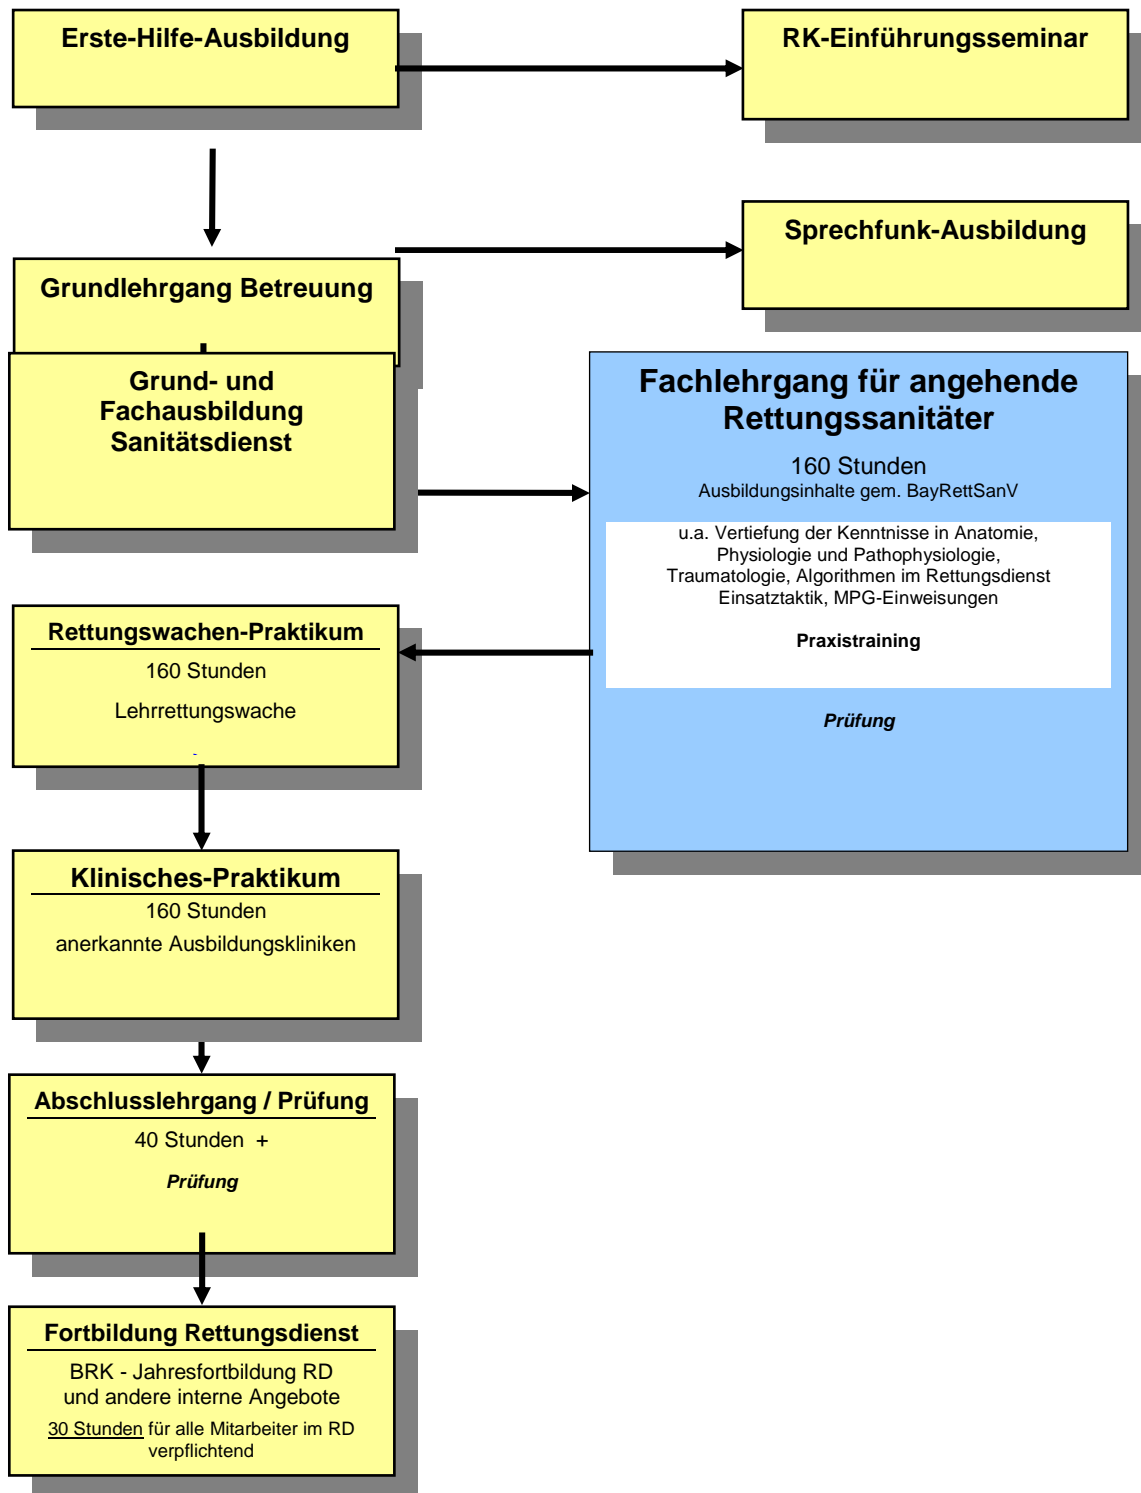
Erste-Hilfe-Ausbildung

RK-Einführungsseminar

Sprechfunk-Ausbildung

Grundlehrgang Betreuung

Grund- und Fachausbildung Sanitätsdienst

Fachlehrgang für angehende Rettungssanitäter

160 Stunden
Ausbildungsinhalte gem. BayRettSanV

u.a. Vertiefung der Kenntnisse in Anatomie, Physiologie und Pathophysiologie, Traumatologie, Algorithmen im Rettungsdienst Einsatztaktik, MPG-Einweisungen

Praxistraining

Prüfung

Rettungswachen-Praktikum
160 Stunden
Lehrrettungswache

Klinisches-Praktikum
160 Stunden
anerkannte Ausbildungskliniken

Abschlusslehrgang / Prüfung
40 Stunden +
Prüfung

Fortbildung Rettungsdienst
BRK - Jahresfortbildung RD und andere interne Angebote
30 Stunden für alle Mitarbeiter im RD verpflichtend